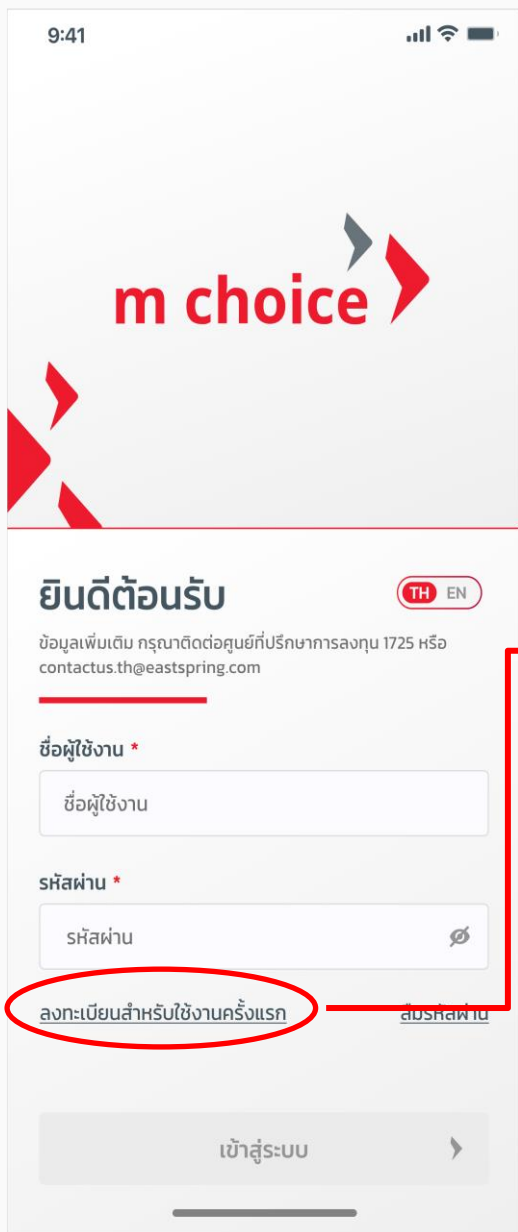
9:41

m choice

ยินดีต้อนรับ

TH EN

ข้อมูลเพิ่มเติม กรุณาติดต่อศูนย์ที่ปรึกษาการลงทุน 1725 หรือ contactus.th@eastspring.com

ชื่อผู้ใช้งาน *

ชื่อผู้ใช้งาน

รหัสผ่าน *

รหัสผ่าน

ลงทะเบียนสำหรับใช้งานครั้งแรก

ลืมรหัสผ่าน

เข้าสู่ระบบ